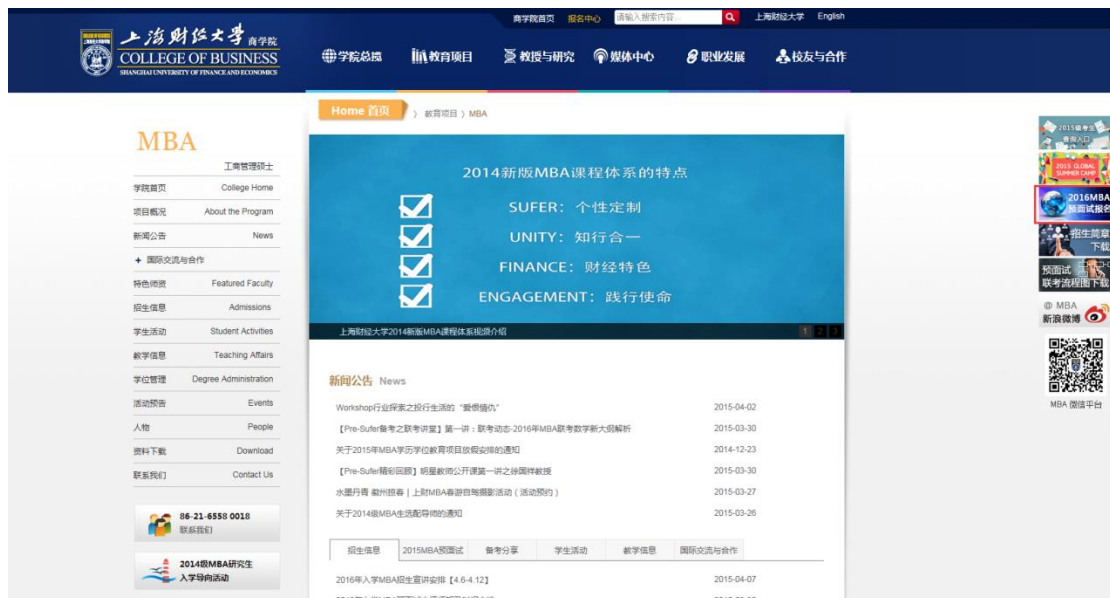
商学院首页 报名中心 请输入搜索内容 上海财经大学 English

上海财经大学 商学院
COLLEGE OF BUSINESS
SHANGHAI UNIVERSITY OF FINANCE AND ECONOMICS

学院总揽 教育项目 教授与研究 媒体中心 职业发展 校友与合作

Home 首页 教育项目 MBA

MBA
工商管理硕士

学院首页 College Home
项目概况 About the Program
新闻公告 News
+ 国际交流与合作
特色师资 Featured Faculty
招生信息 Admissions
学生活动 Student Activities
教学信息 Teaching Affairs
学位管理 Degree Administration
活动预告 Events
人物 People
资料下载 Download
联系我们 Contact Us

86-21-6558 0018
联系我们

2014级MBA研究生
入学导向活动

2014新版MBA课程体系的特点
SUFER：个性定制
UNITY：知行合一
FINANCE：财经特色
ENGAGEMENT：践行使命

上海财经大学2014新版MBA课程体系规划介绍
1 2 3

新闻公告 News

| | |
|---|---|
| Workshop行业探索之投行生涯的"爱恨情仇" | 2015-04-02 |
| 【Pre-Sufer备考之联考讲堂】第一讲：联考动态-2016年MBA联考数学新大纲解析 | 2015-03-30 |
| 关于2015年MBA学历学位教育项目放假安排的通知 | 2014-12-23 |
| 【Pre-Sufer精彩回顾】明星教师公开课第一讲之徐国祥教授 | 2015-03-30 |
| 水墨丹青 徽州掠春｜上财MBA春游自驾摄影活动（活动预约） | 2015-03-27 |
| 关于2014级MBA生选配导师的通知 | 2015-03-26 |

招生信息 2015MBA预面试 备考分享 学生活动 教学信息 国际交流与合作

2016年入学MBA招生宣讲安排【4.6-4.12】 2015-04-07

2015级考生 查询入口
2015 GLOBAL SUMMER CAMP
2016MBA 预面试报名
招生简章 下载
预面试 联考流程图下载
@ MBA 新浪微博
MBA 微信平台